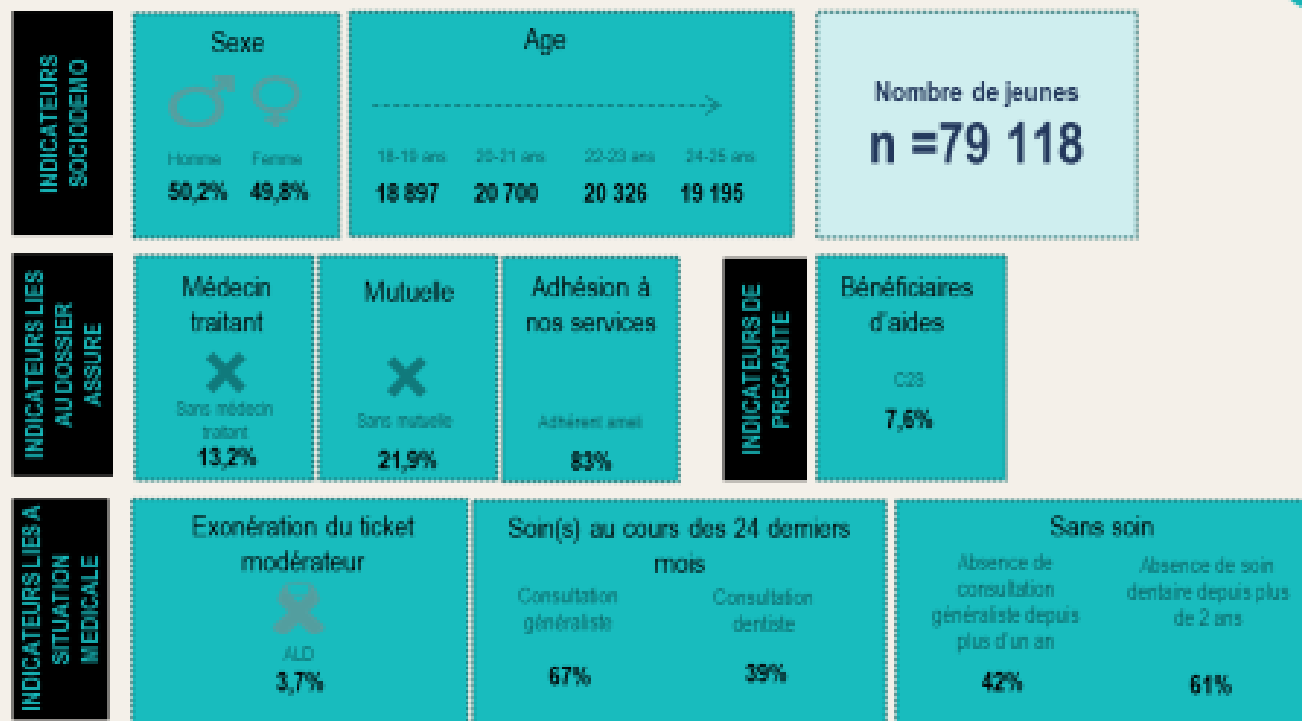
INDICATEURS SOCIODEMO

Sexe

Homme 50,2%

Femme 49,8%

Age

18-19 ans 18 897

20-21 ans 20 700

22-23 ans 20 326

24-25 ans 19 195

Nombre de jeunes

n =79 118

INDICATEURS LIES AU DOSSIER ASSURE

Médecin traitant

Sans médecin traitant

13,2%

Mutuelle

Sans mutuelle

21,9%

Adhésion à nos services

Adhérent ameli

83%

INDICATEURS DE PRECARITE

Bénéficiaires d'aides

C2S

7,6%

INDICATEURS LIES A SITUATION MEDICALE

Exonération du ticket modérateur

ALD

3,7%

Soin(s) au cours des 24 derniers mois

Consultation généraliste

67%

Consultation dentiste

39%

Sans soin

Absence de consultation généraliste depuis plus d'un an

42%

Absence de soin dentaire depuis plus de 2 ans

61%